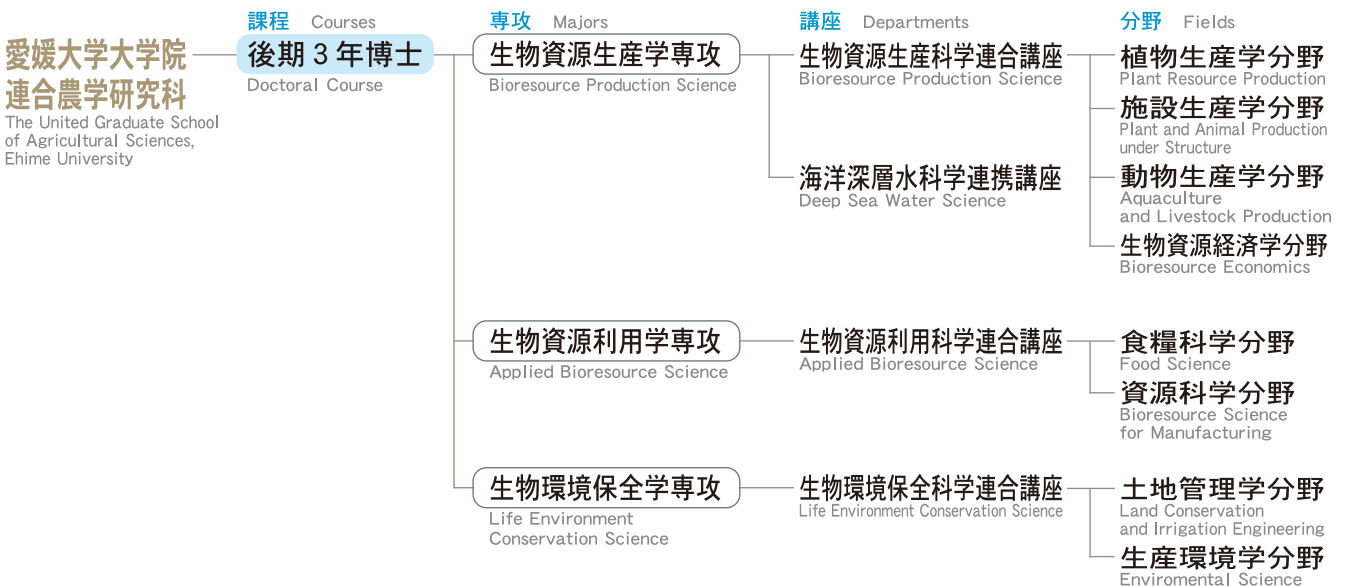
愛媛大学大学院連合農学研究科
The United Graduate School of Agricultural Sciences, Ehime University

課程 Courses
後期３年博士
Doctoral Course

専攻 Majors
生物資源生産学専攻
Bioresource Production Science

講座 Departments
生物資源生産科学連合講座
Bioresource Production Science

分野 Fields
植物生産学分野
Plant Resource Production
施設生産学分野
Plant and Animal Production under Structure
動物生産学分野
Aquaculture and Livestock Production
生物資源経済学分野
Bioresource Economics

海洋深層水科学連携講座
Deep Sea Water Science

生物資源利用学専攻
Applied Bioresource Science
生物資源利用科学連合講座
Applied Bioresource Science
食糧科学分野
Food Science
資源科学分野
Bioresource Science for Manufacturing

生物環境保全学専攻
Life Environment Conservation Science
生物環境保全科学連合講座
Life Environment Conservation Science
土地管理学分野
Land Conservation and Irrigation Engineering
生産環境学分野
Enviromental Science